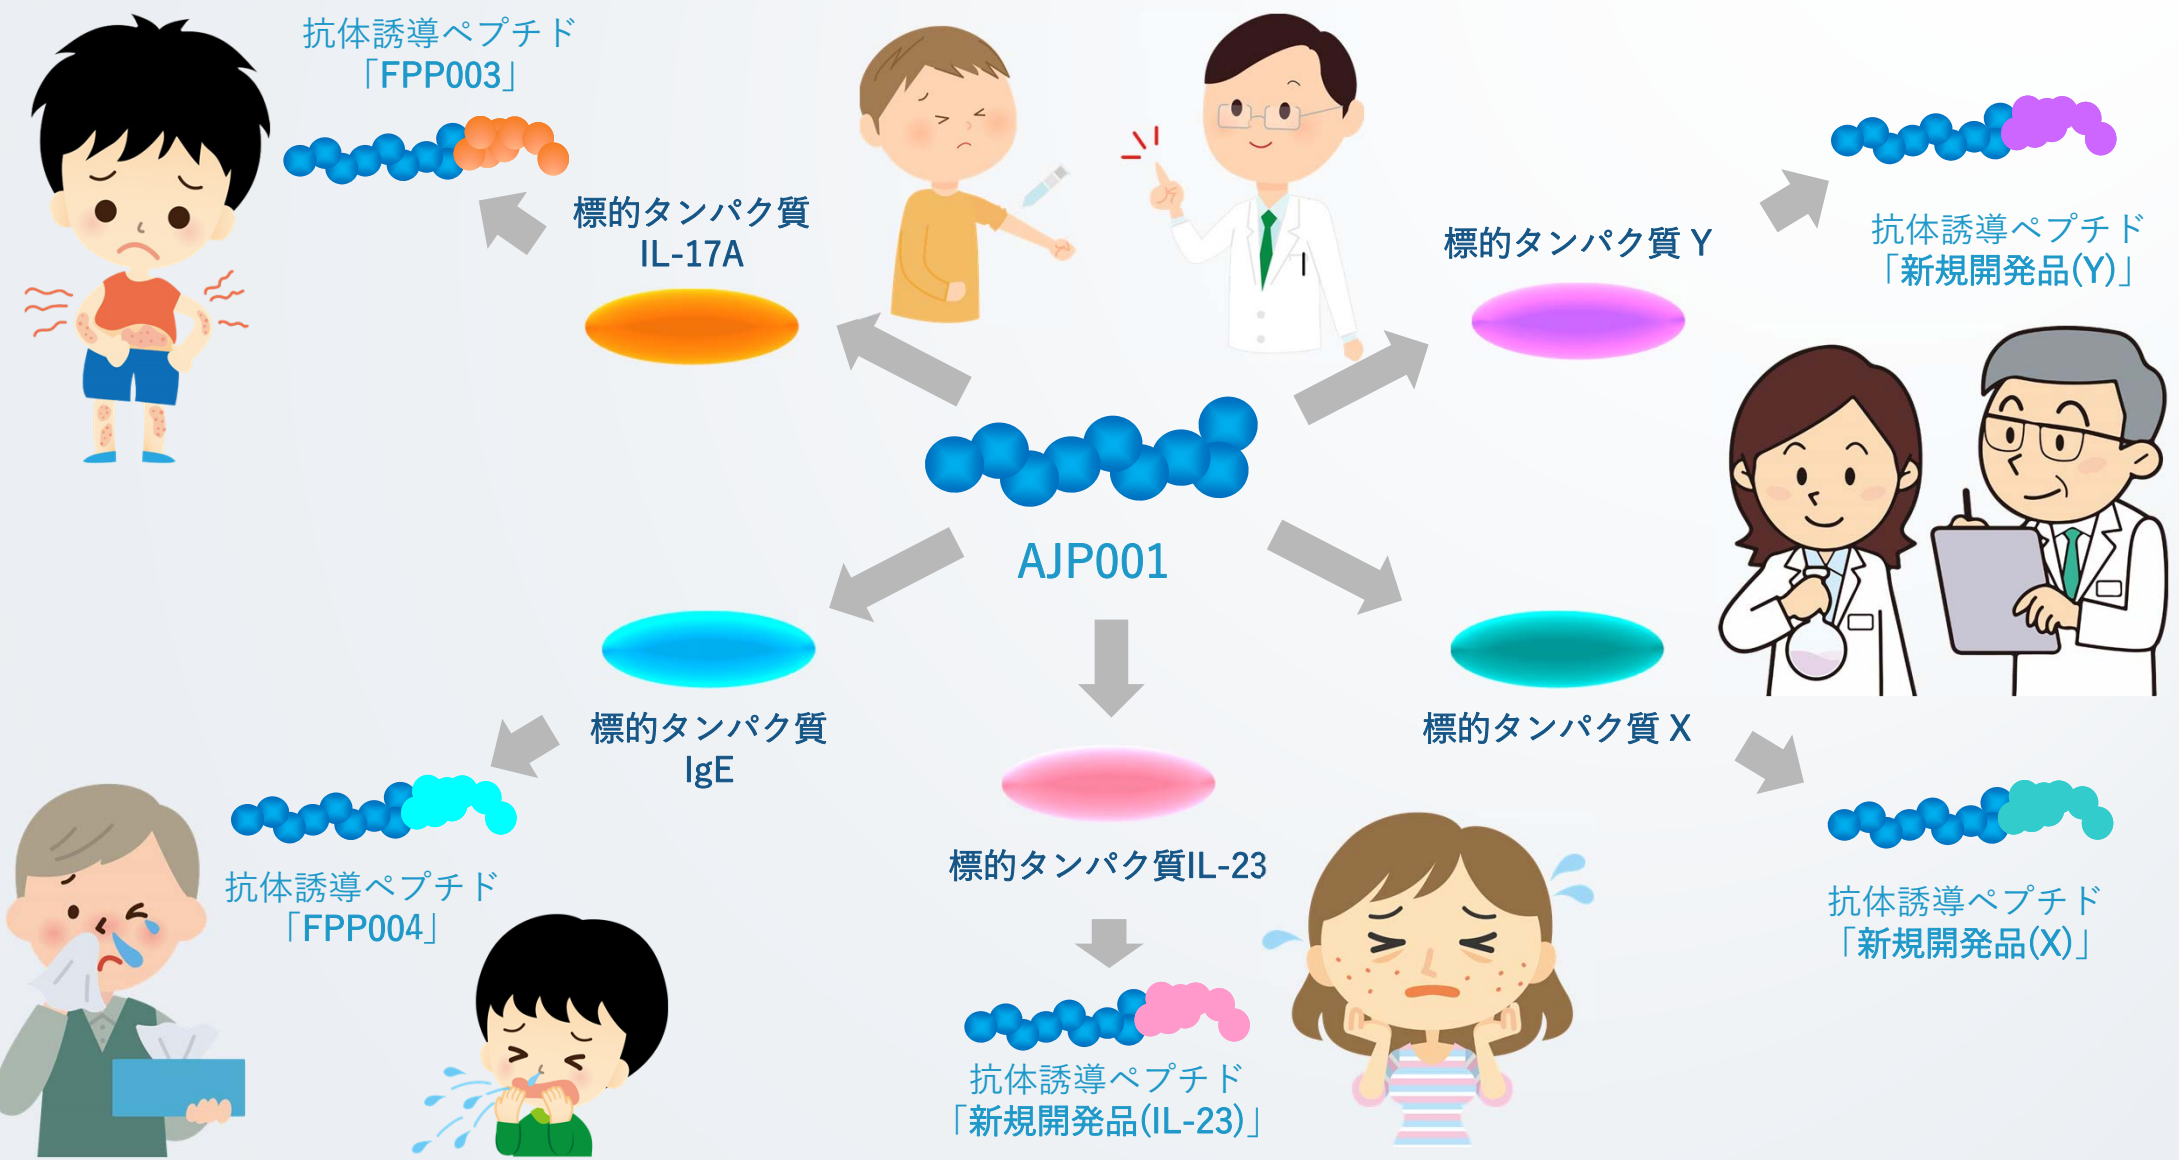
抗体誘導ペプチド
「FPP003」

標的タンパク質
IL-17A

標的タンパク質 Y

抗体誘導ペプチド
「新規開発品(Y)」

AJP001

標的タンパク質
IgE

標的タンパク質 X

抗体誘導ペプチド
「FPP004」

標的タンパク質IL-23

抗体誘導ペプチド
「新規開発品(X)」

抗体誘導ペプチド
「新規開発品(IL-23)」